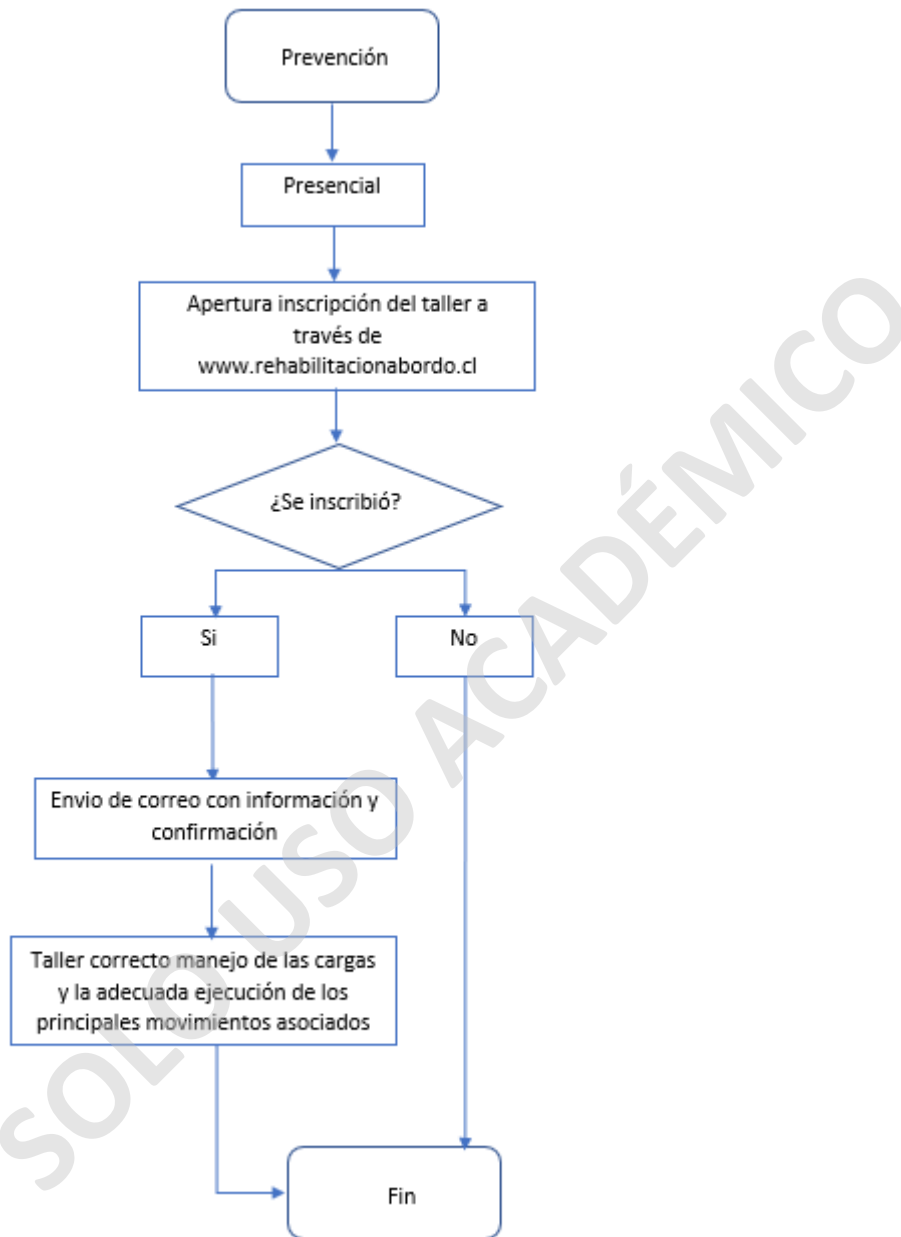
Prevención

Presencial

Apertura inscripción del taller a través de www.rehabilitacionabordo.cl

¿Se inscribió?

Si

No

Envio de correo con información y confirmación

Taller correcto manejo de las cargas y la adecuada ejecución de los principales movimientos asociados

Fin

SOLO USO ACADÉMICO